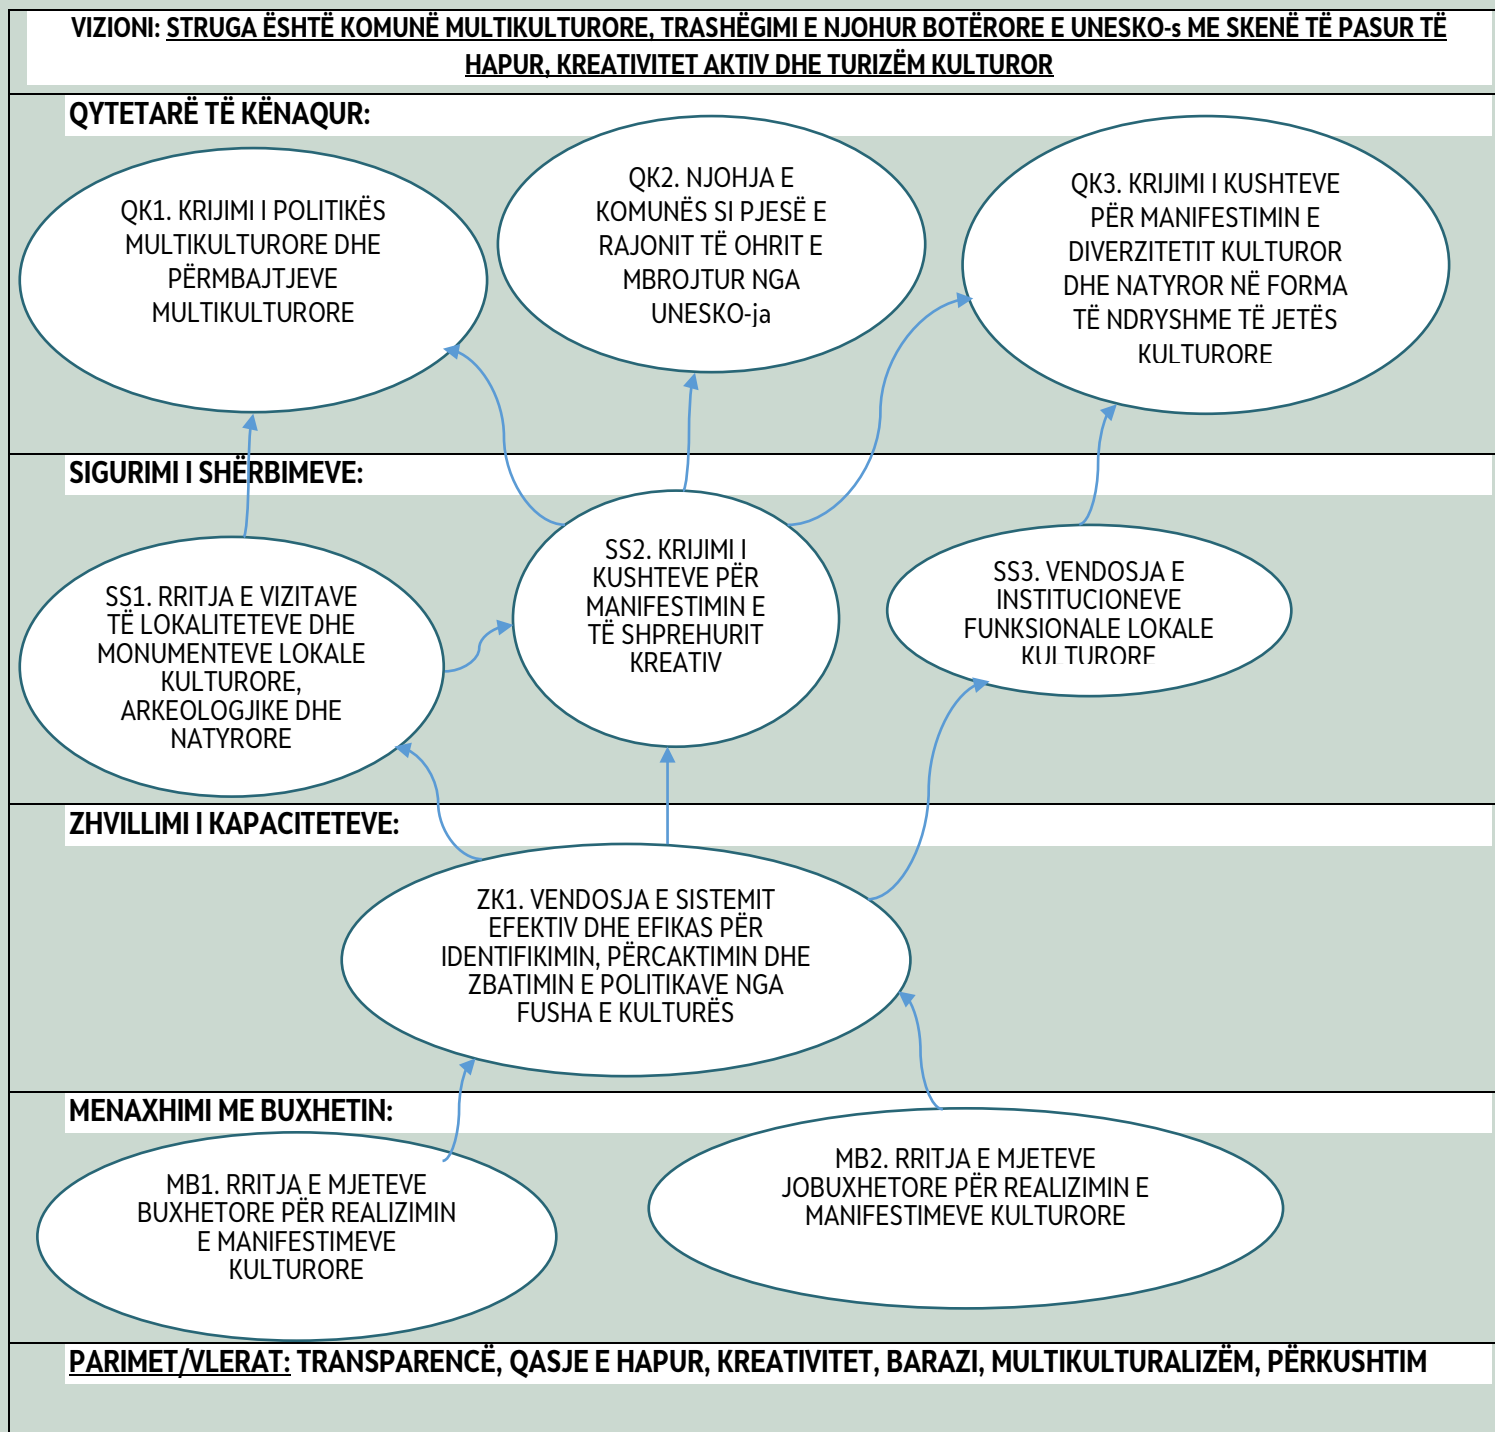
VIZIONI: STRUGA ËSHTË KOMUNË MULTIKULTURORE, TRASHËGIMI E NJOHUR BOTËRORE E UNESKO-s ME SKENË TË PASUR TË HAPUR, KREATIVITET AKTIV DHE TURIZËM KULTUROR

QYTETARË TË KËNAQUR:

QK1. KRIJIMI I POLITIKËS MULTIKULTURORE DHE PËRMBAJTJEVE MULTIKULTURORE

QK2. NJOHJA E KOMUNËS SI PJESË E RAJONIT TË OHRIT E MBROJTUR NGA UNESKO-ja

QK3. KRIJIMI I KUSHTEVE PËR MANIFESTIMIN E DIVERZITETIT KULTUROR DHE NATYROR NË FORMA TË NDRYSHME TË JETËS KULTURORE

SIGURIMI I SHËRBIMEVE:

SS1. RRITJA E VIZITAVE TË LOKALITETEVE DHE MONUMENTEVE LOKALE KULTURORE, ARKEOLOGJIKE DHE NATYRORE

SS2. KRIJIMI I KUSHTEVE PËR MANIFESTIMIN E TË SHPREHURIT KREATIV

SS3. VENDOSJA E INSTITUCIONEVE FUNKSIONALE LOKALE KULTURORE

ZHVILLIMI I KAPACITETEVE:

ZK1. VENDOSJA E SISTEMIT EFEKTIV DHE EFIKAS PËR IDENTIFIKIMIN, PËRCAKTIMIN DHE ZBATIMIN E POLITIKAVE NGA FUSHA E KULTURËS

MENAXHIMI ME BUXHETIN:

MB1. RRITJA E MJETEVE BUXHETORE PËR REALIZIMIN E MANIFESTIMEVE KULTURORE

MB2. RRITJA E MJETEVE JOBUXHETORE PËR REALIZIMIN E MANIFESTIMEVE KULTURORE

PARIMET/VLERAT: TRANSPARENCË, QASJE E HAPUR, KREATIVITET, BARAZI, MULTIKULTURALIZËM, PËRKUSHTIM